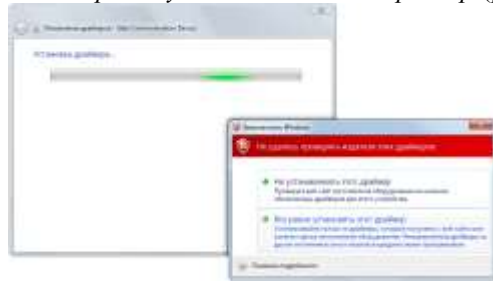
Установка драйвера - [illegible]

Установка драйвера...

Безопасность Windows

Не удалось проверить издателя этих драйверов

→ Не устанавливать этот драйвер
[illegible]

→ Все равно установить этот драйвер
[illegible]

Показать подробности